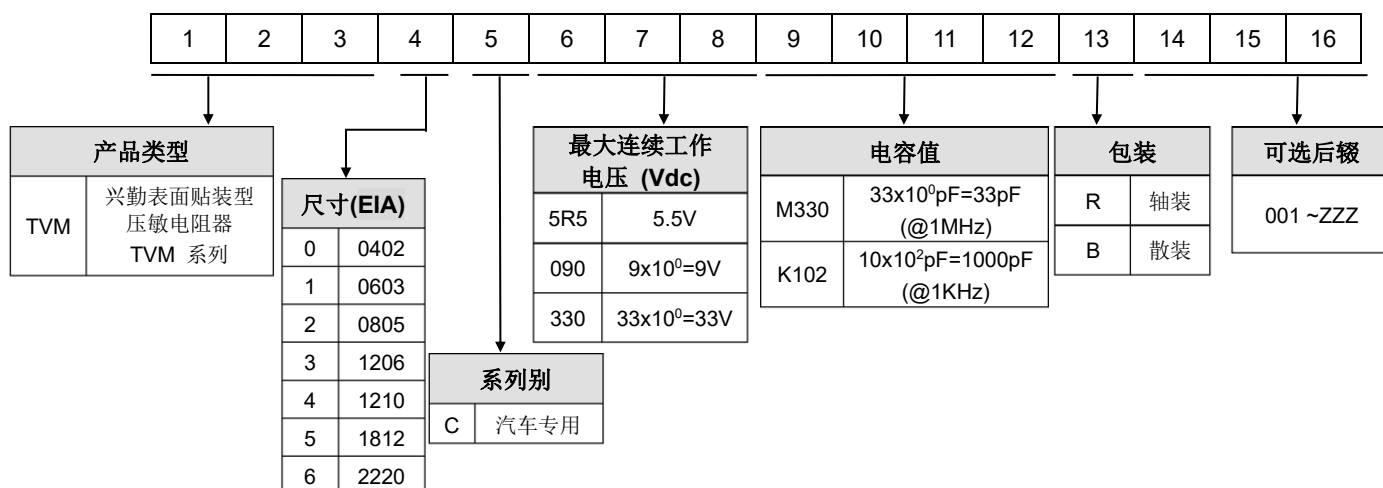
| 1 | 2 | 3 | 4 | 5 | 6 | 7 | 8 | 9 | 10 | 11 | 12 | 13 | 14 | 15 | 16 |
|---|---|---|---|---|---|---|---|---|---|---|---|---|---|---|---|

| 产品类型 | |
|---|---|
| TVM | 兴勤表面贴装型压敏电阻器 TVM 系列 |

| 尺寸(EIA) | |
|---|---|
| 0 | 0402 |
| 1 | 0603 |
| 2 | 0805 |
| 3 | 1206 |
| 4 | 1210 |
| 5 | 1812 |
| 6 | 2220 |

| 系列别 | |
|---|---|
| C | 汽车专用 |

| 最大连续工作电压 (Vdc) | |
|---|---|
| 5R5 | 5.5V |
| 090 | $9x10^0$=9V |
| 330 | $33x10^0$=33V |

| 电容值 | |
|---|---|
| M330 | $33x10^0$pF=33pF (@1MHz) |
| K102 | $10x10^2$pF=1000pF (@1KHz) |

| 包装 | |
|---|---|
| R | 轴装 |
| B | 散装 |

| 可选后辍 |
|---|
| 001 ~ZZZ |